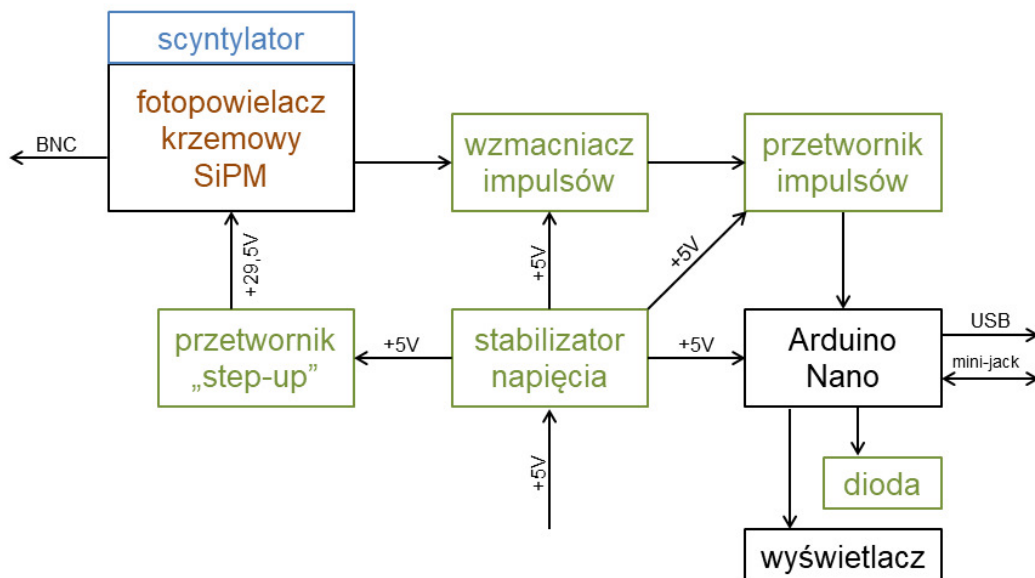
scyntylator

fotopowielacz krzemowy SiPM

BNC

wzmacniacz impulsów

przetwornik impulsów

+29,5V

+5V

+5V

przetwornik „step-up”

+5V

stabilizator napięcia

+5V

Arduino Nano

USB

mini-jack

+5V

dioda

wyświetlacz